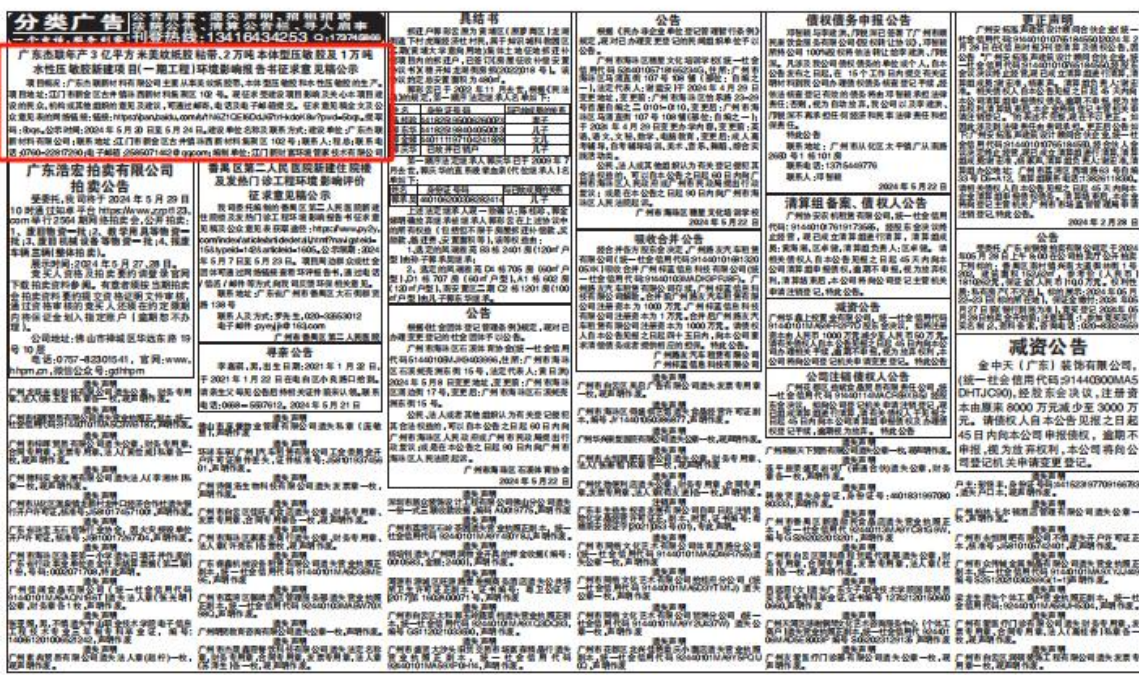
分类广告

刊登热线：13416434253

广东杰联年产3亿平方米美纹纸胶粘带、2万吨本体型压敏胶及1万吨水性压敏胶新建项目（一期工程）环境影响报告书征求意见稿公示

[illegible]

广东浩宏拍卖有限公司
拍卖公告

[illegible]

公司地址：佛山市禅城区华远东路19号
电话：0757-82301541，官网：www.hhpm.cn，微信公众号：gdhhpm

香翼区第二人民医院新建住院楼及发热门诊工程项目环境影响评价
征求意见稿公示

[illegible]

联系人及方式：罗先生，020-32653012
电子邮件：pyeyj@163.com

广州市番禺区第二人民医院

寻亲公告

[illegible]

具结书

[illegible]

公告

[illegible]

公告

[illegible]

吸收合并公告

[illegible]

公告

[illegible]

债权债务申报公告

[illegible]

2024年5月22日

清算组备案、债权人公告

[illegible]

公司注销债权人公告

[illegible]

更正声明

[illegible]

2024年2月28日

公告

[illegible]

减资公告

金中天（广东）装饰有限公司，(统一社会信用代码91440300MA5DHTJC90)，经股东会决议，注册资本由原来8000万元减少至3000万元。请债权人自本公告见报之日起45日内向本公司申报债权，逾期不申报，视为放弃权利，本公司将向公司登记机关申请变更登记。

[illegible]